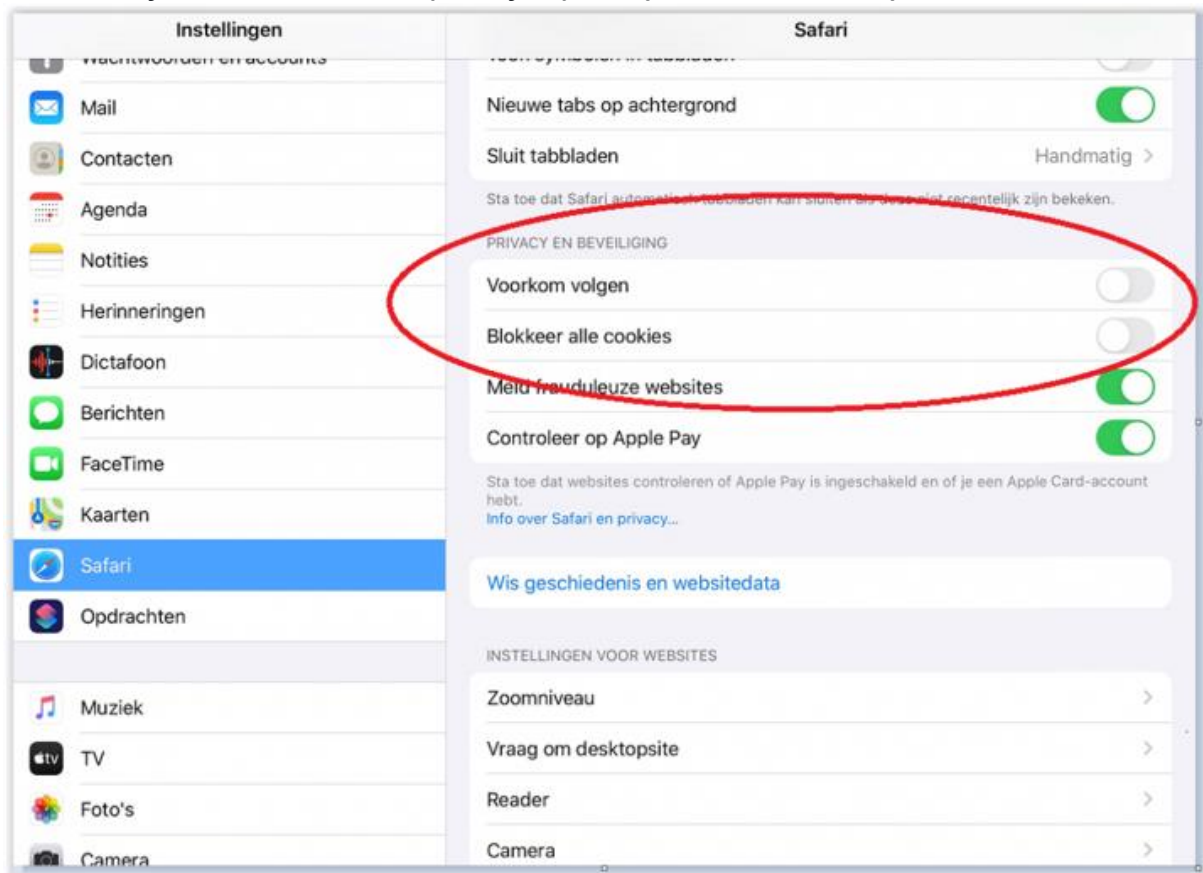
Instellingen

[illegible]

Mail

Contacten

Agenda

Notities

Herinneringen

Dictafoon

Berichten

FaceTime

Kaarten

Safari

Opdrachten

Muziek

TV

Foto's

Camera

Safari

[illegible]

Nieuwe tabs op achtergrond

Sluit tabbladen Handmatig >

Sta toe dat Safari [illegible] tabbladen kan sluiten als deze niet recentelijk zijn bekeken.

PRIVACY EN BEVEILIGING

Voorkom volgen

Blokkeer alle cookies

Meld frauduleuze websites

Controleer op Apple Pay

Sta toe dat websites controleren of Apple Pay is ingeschakeld en of je een Apple Card-account hebt.
Info over Safari en privacy...

Wis geschiedenis en websitedata

INSTELLINGEN VOOR WEBSITES

Zoomniveau >

Vraag om desktopsite >

Reader >

Camera >